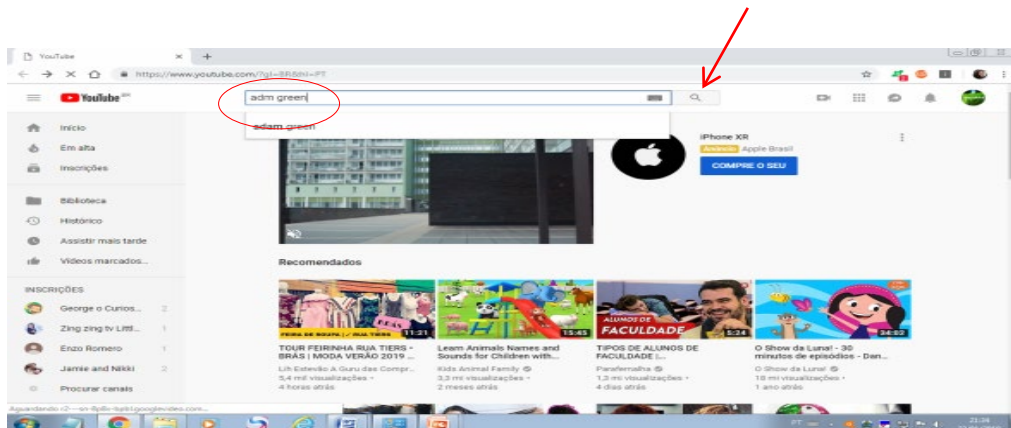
YouTube ×
https://www.youtube.com/?gl=BR&hl=PT
YouTube BR
adm green
adam green
Início
Em alta
Inscrições
Biblioteca
Histórico
Assistir mais tarde
Vídeos marcados...
INSCRIÇÕES
George o Curios... 2
Zing zing tv Littl... 1
Enzo Romero 1
Jamie and Nikki 2
Procurar canais
iPhone XR
Anúncio Apple Brasil
COMPRE O SEU
Recomendados
11:21
TOUR FEIRINHA RUA TIERS - BRÁS | MODA VERÃO 2019 ...
Lih Estevão A Guru das Compr...
5,4 mil visualizações •
4 horas atrás
15:45
Learn Animals Names and Sounds for Children with...
Kids Animal Family
3,3 mi visualizações •
2 meses atrás
ALUNOS DE FACULDADE
5:34
TIPOS DE ALUNOS DE FACULDADE |...
Parafernalha
1,3 mi visualizações •
4 dias atrás
34:02
O Show da Luna! - 30 minutos de episódios - Dan...
O Show da Luna!
18 mi visualizações •
1 ano atrás
Aguardando r2---sn-8p8v-bpb6.googlevideo.com...
PT
21:38